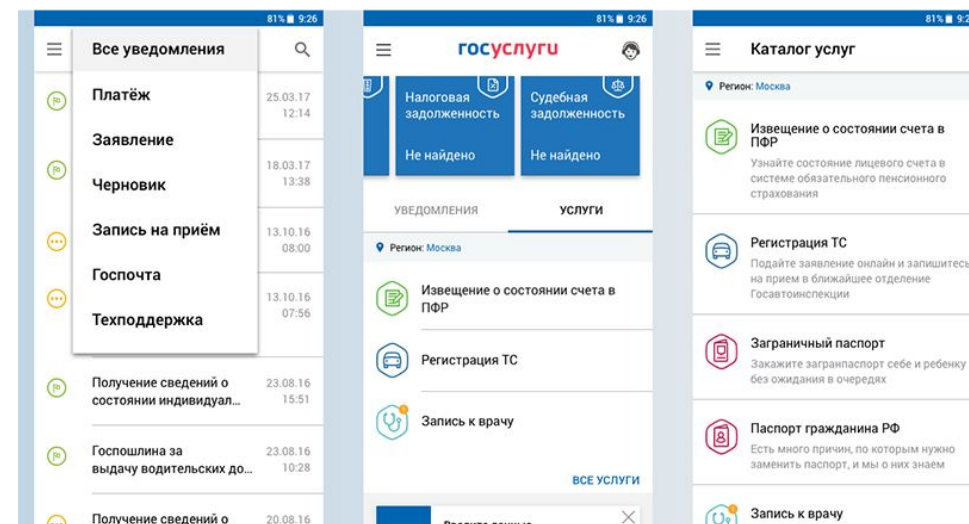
81% 9:26

Все уведомления

Платёж
25.03.17
12:14

Заявление
18.03.17
13:38

Черновик

Запись на приём
13.10.16
08:00

Госпочта
13.10.16
07:56

Техподдержка

Получение сведений о состоянии индивидуал...
23.08.16
15:51

Госпошлина за выдачу водительских до...
23.08.16
10:28

Получение сведений о
20.08.16

81% 9:26

госуслуги

Налоговая задолженность
Не найдено

Судебная задолженность
Не найдено

УВЕДОМЛЕНИЯ
УСЛУГИ

Регион: Москва

Извещение о состоянии счета в ПФР

Регистрация ТС

Запись к врачу

ВСЕ УСЛУГИ

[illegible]

81% 9:2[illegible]

Каталог услуг

Регион: Москва

Извещение о состоянии счета в ПФР
Узнайте состояние лицевого счета в системе обязательного пенсионного страхования

Регистрация ТС
Подайте заявление онлайн и запишитес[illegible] на прием в ближайшее отделение Госавтоинспекции

Заграничный паспорт
Закажите загранпаспорт себе и ребенку без ожидания в очередях

Паспорт гражданина РФ
Есть много причин, по которым нужно заменить паспорт, и мы о них знаем

Запись к врачу